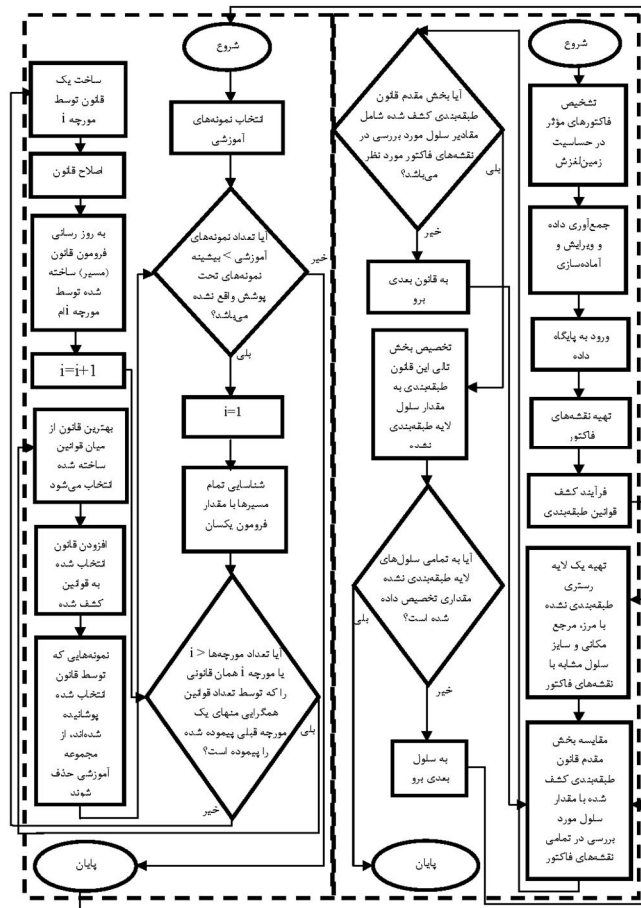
شروع

تشخیص فاکتورهای مؤثر در حساسیت زمین‌لغزش

جمع‌آوری داده و ویرایش و آماده‌سازی

ورود به پایگاه داده

تهیه نقشه‌های فاکتور

فرآیند کشف قوانین طبقه‌بندی

تهیه یک لایه رستری طبقه‌بندی نشده با مرز، مرجع مکانی و سایز سلول مشابه با نقشه‌های فاکتور

مقایسه بخش مقدم قانون طبقه‌بندی کشف شده با مقدار سلول مورد بررسی در تمامی نقشه‌های فاکتور

آیا بخش مقدم قانون طبقه‌بندی کشف شده شامل مقادیر سلول مورد بررسی در نقشه‌های فاکتور مورد نظر می‌باشد؟

بلی

خیر

به قانون بعدی برو

تخصیص بخش تالی این قانون طبقه‌بندی به مقدار سلول لایه طبقه‌بندی نشده

آیا به تمامی سلول‌های لایه طبقه‌بندی نشده مقداری تخصیص داده شده است؟

بلی

خیر

به سلول بعدی برو

پایان

شروع

انتخاب نمونه‌های آموزشی

آیا تعداد نمونه‌های آموزشی > بیشینه نمونه‌های تحت پوشش واقع نشده می‌باشد؟

خیر

بلی

i=1

شناسایی تمام مسیرها با مقدار فرومون یکسان

آیا تعداد مورچه‌ها > i یا مورچه i همان قانونی را که توسط تعداد قوانین همگرایی منهای یک مورچه قبلی پیموده شده را پیموده است؟

بلی

خیر

پایان

ساخت یک قانون توسط مورچه i

اصلاح قانون

به روز رسانی فرومون قانون (مسیر) ساخته شده توسط مورچه iام

i=i+1

بهترین قانون از میان قوانین ساخته شده انتخاب می‌شود

افزودن قانون انتخاب شده به قوانین کشف شده

نمونه‌هایی که توسط قانون انتخاب شده پوشانیده شده‌اند، از مجموعه آموزشی حذف شوند